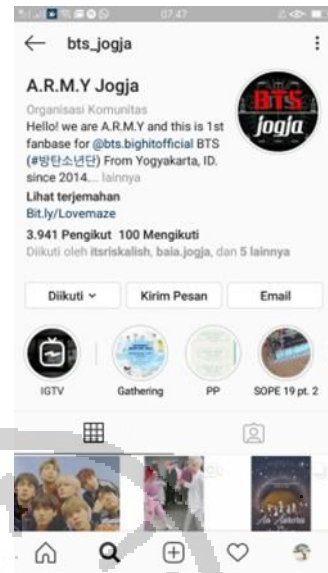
07.47

bts_jogja

A.R.M.Y Jogja

BTS jogja

Organisasi Komunitas

Hello! we are A.R.M.Y and this is 1st fanbase for @bts.bighitofficial BTS (#방탄소년단) From Yogyakarta, ID. since 2014... lainnya

Lihat terjemahan

Bit.ly/Lovemaze

3.941 Pengikut 100 Mengikuti

Diikuti oleh itsriskalish, bala.jogja, dan 5 lainnya

Diikuti

Kirim Pesan

Email

IGTV

Gathering

PP

SOPE 19 pt. 2